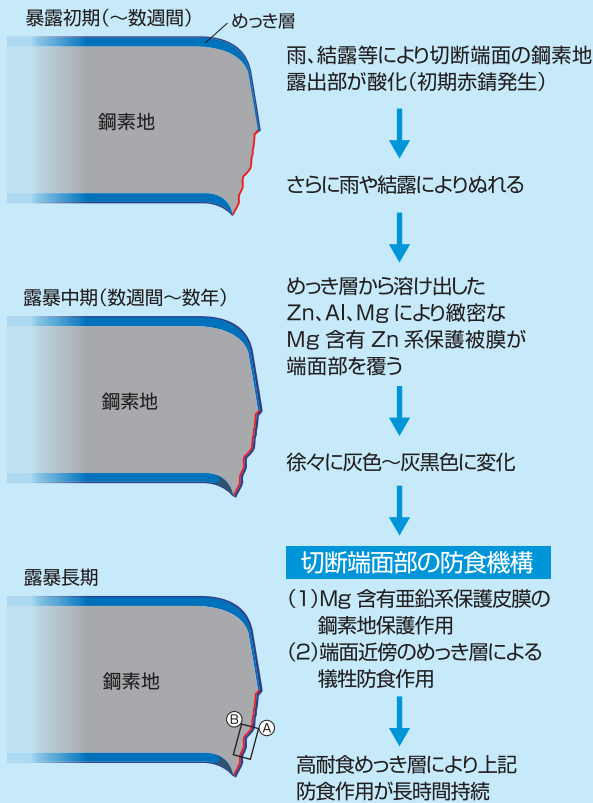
暴露初期(〜数週間)

めっき層

鋼素地

雨、結露等により切断端面の鋼素地露出部が酸化(初期赤錆発生)

さらに雨や結露によりぬれる

露暴中期(数週間〜数年)

鋼素地

めっき層から溶け出した Zn、Al、Mg により緻密な Mg 含有 Zn 系保護被膜が端面部を覆う

徐々に灰色〜灰黒色に変化

露暴長期

鋼素地

B

A

切断端面部の防食機構

(1)Mg 含有亜鉛系保護皮膜の鋼素地保護作用

(2)端面近傍のめっき層による犠牲防食作用

高耐食めっき層により上記防食作用が長時間持続